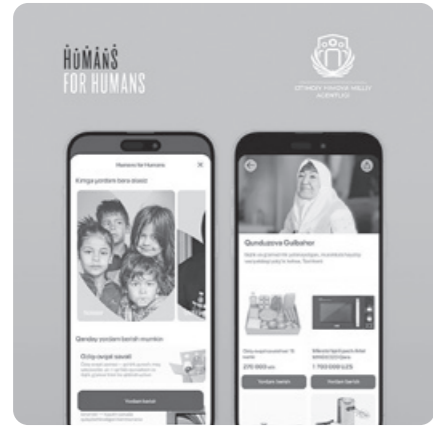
HUMANS FOR HUMANS

IJTIMOIY HIMOYA MILLIY AGENTLIGI

Humans for Humans

Kimga yordam bera olasiz

Qanday yordam berish mumkin

Oziq-ovqat savati

Yordam berish

Qunduzova Gulbahor

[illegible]

Yordam berish

Yordam berish